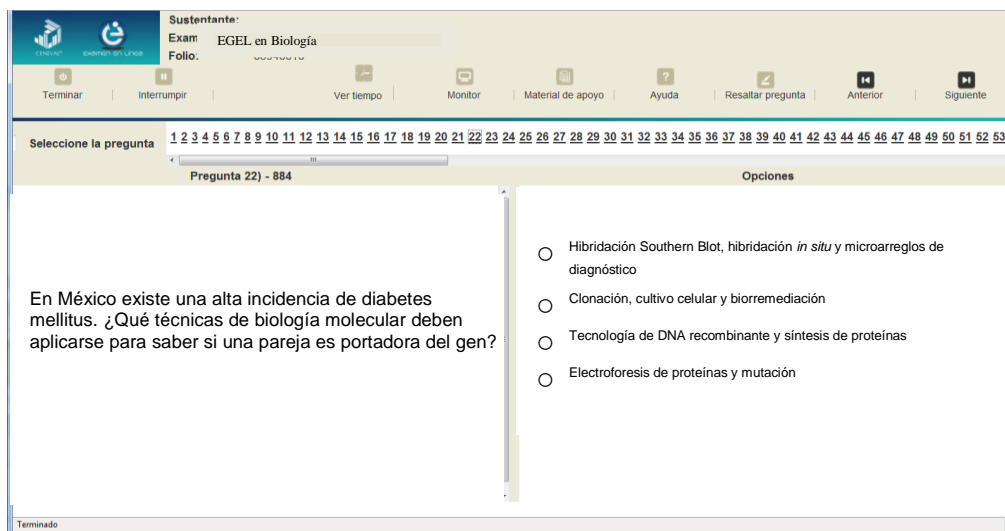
ceneval examen en línea

Sustentante:
Exam EGEL en Biología
Folio: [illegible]

Terminar | Interrumpir | Ver tiempo | Monitor | Material de apoyo | Ayuda | Resaltar pregunta | Anterior | Siguiente

Seleccione la pregunta 1 2 3 4 5 6 7 8 9 10 11 12 13 14 15 16 17 18 19 20 21 22 23 24 25 26 27 28 29 30 31 32 33 34 35 36 37 38 39 40 41 42 43 44 45 46 47 48 49 50 51 52 53

Pregunta 22) - 884

Opciones

En México existe una alta incidencia de diabetes mellitus. ¿Qué técnicas de biología molecular deben aplicarse para saber si una pareja es portadora del gen?

Hibridación Southern Blot, hibridación *in situ* y microarreglos de diagnóstico

Clonación, cultivo celular y biorremediación

Tecnología de DNA recombinante y síntesis de proteínas

Electroforesis de proteínas y mutación

Terminado